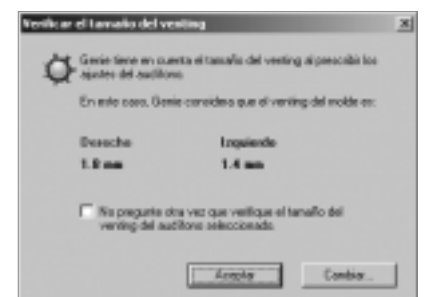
Verificar el tamaño del venting

Genie tiene en cuenta el tamaño del venting al prescribir los ajustes del audífono.

En este caso, Genie considera que el venting del molde es:

| Derecho | Izquierdo |
|---|---|
| 1.0 mm | 1.4 mm |

No pregunte otra vez que verifique el tamaño del venting del audífono seleccionado.

Aceptar
Cambiar...